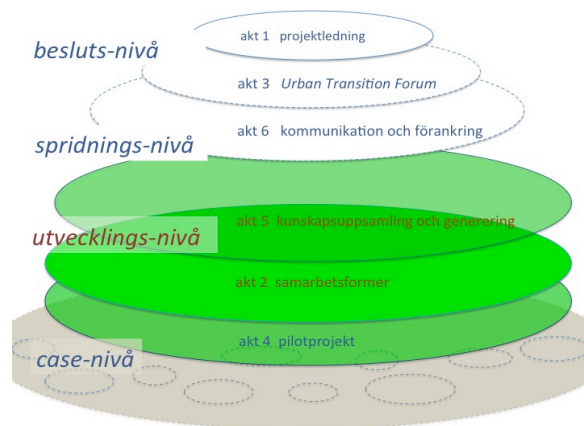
besluts-nivå

akt 1 projektledning

akt 3 Urban Transition Forum

spridnings-nivå

akt 6 kommunikation och förankring

utvecklings-nivå

akt 5 kunskapsuppsamling och generering

akt 2 samarbetsformer

case-nivå

akt 4 pilotprojekt